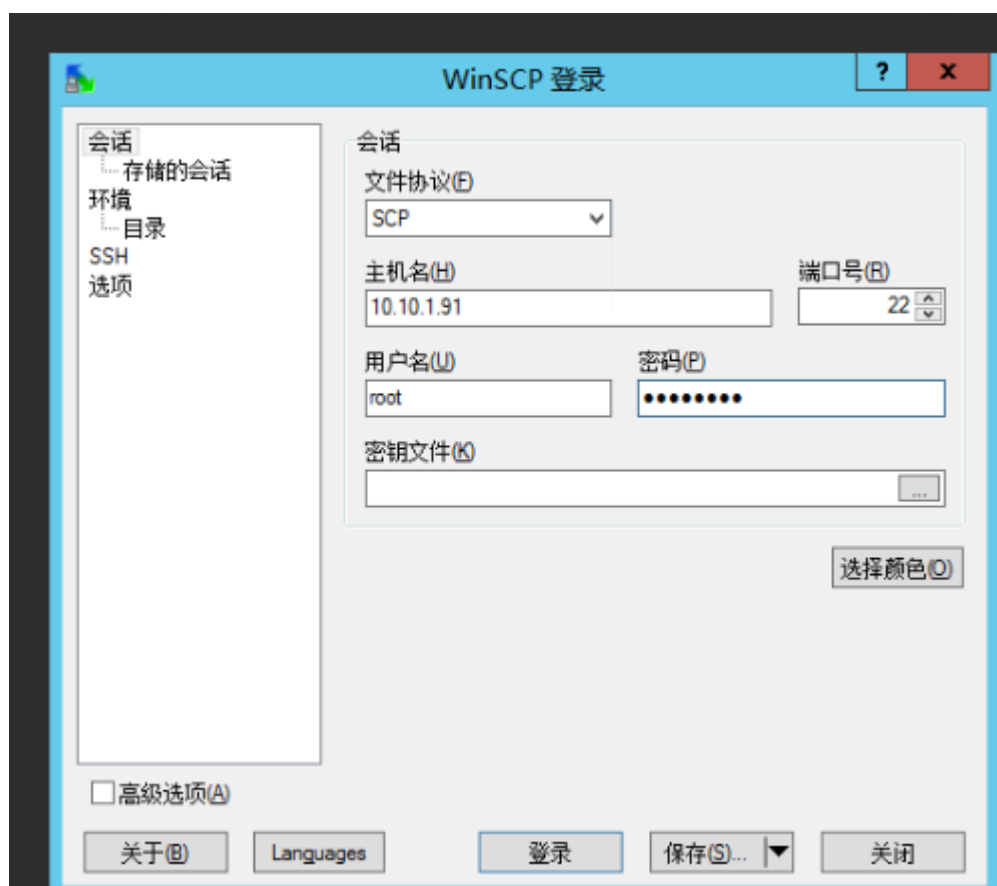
WinSCP 登录

?

x

会话
存储的会话
环境
目录
SSH
选项

会话

文件协议(F)

SCP

主机名(H)

10.10.1.91

端口号(R)

22

用户名(U)

root

密码(P)

●●●●●●●●●

密钥文件(K)

...

选择颜色(O)

高级选项(A)

关于(B)

Languages

登录

保存(S)...

关闭